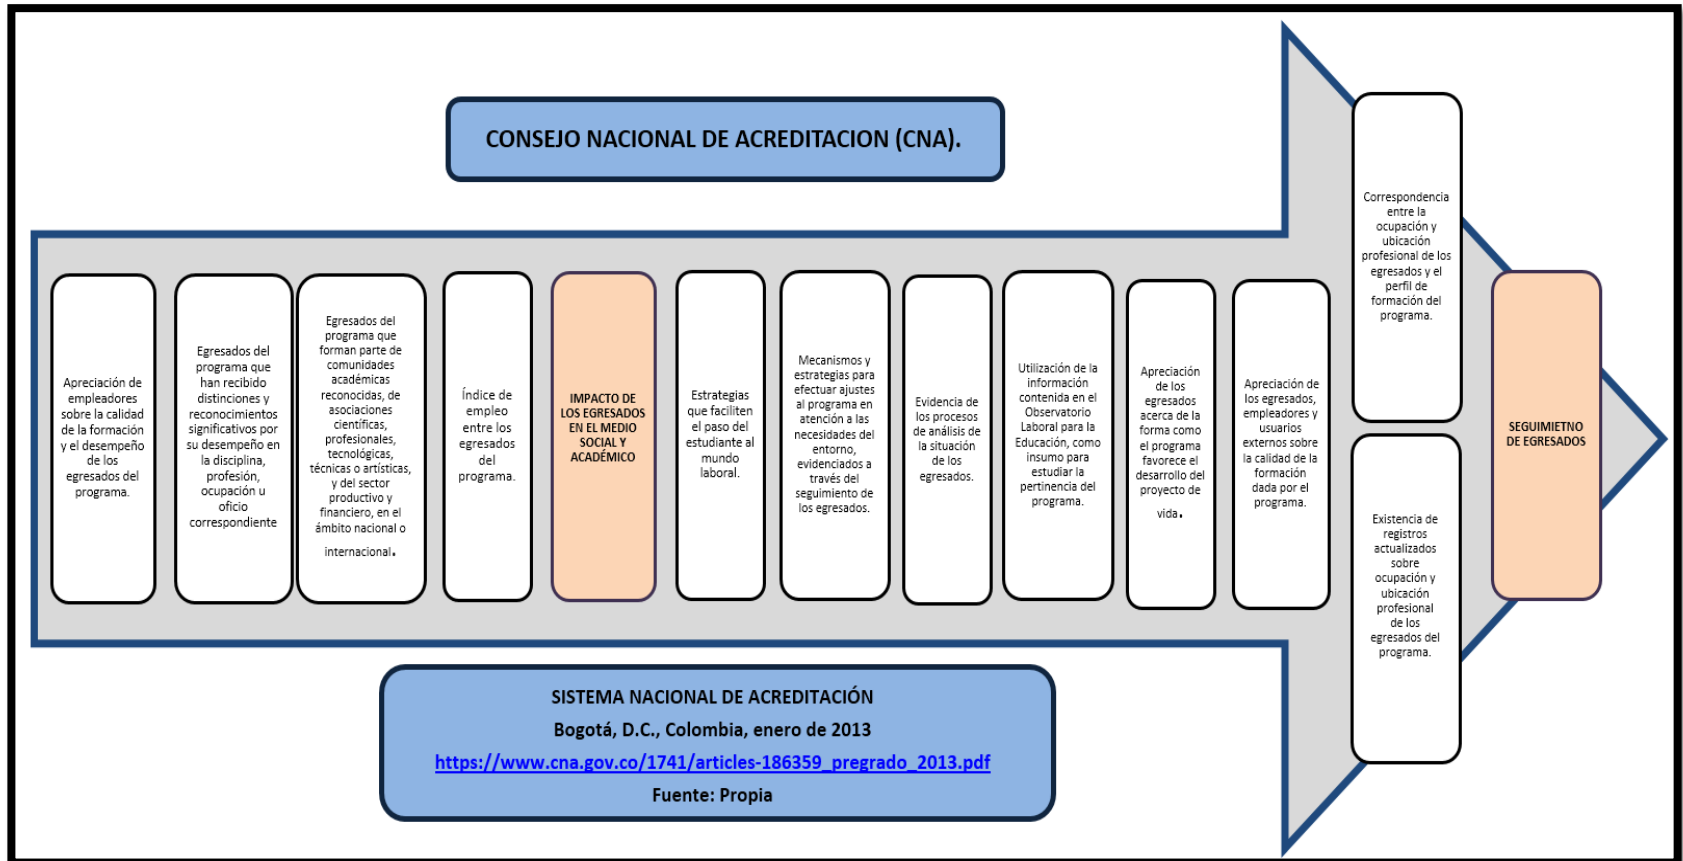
CONSEJO NACIONAL DE ACREDITACION (CNA).

Apreciación de empleadores sobre la calidad de la formación y el desempeño de los egresados del programa.

Egresados del programa que han recibido distinciones y reconocimientos significativos por su desempeño en la disciplina, profesión, ocupación u oficio correspondiente

Egresados del programa que forman parte de comunidades académicas reconocidas, de asociaciones científicas, profesionales, tecnológicas, técnicas o artísticas, y del sector productivo y financiero, en el ámbito nacional o internacional.

Índice de empleo entre los egresados del programa.

IMPACTO DE LOS EGRESADOS EN EL MEDIO SOCIAL Y ACADÉMICO

Estrategias que faciliten el paso del estudiante al mundo laboral.

Mecanismos y estrategias para efectuar ajustes al programa en atención a las necesidades del entorno, evidenciados a través del seguimiento de los egresados.

Evidencia de los procesos de análisis de la situación de los egresados.

Utilización de la información contenida en el Observatorio Laboral para la Educación, como insumo para estudiar la pertinencia del programa.

Apreciación de los egresados acerca de la forma como el programa favorece el desarrollo del proyecto de vida.

Apreciación de los egresados, empleadores y usuarios externos sobre la calidad de la formación dada por el programa.

Correspondencia entre la ocupación y ubicación profesional de los egresados y el perfil de formación del programa.

Existencia de registros actualizados sobre ocupación y ubicación profesional de los egresados del programa.

SEGUIMIETNO DE EGRESADOS

SISTEMA NACIONAL DE ACREDITACIÓN
Bogotá, D.C., Colombia, enero de 2013
https://www.cna.gov.co/1741/articles-186359_pregrado_2013.pdf
Fuente: Propia